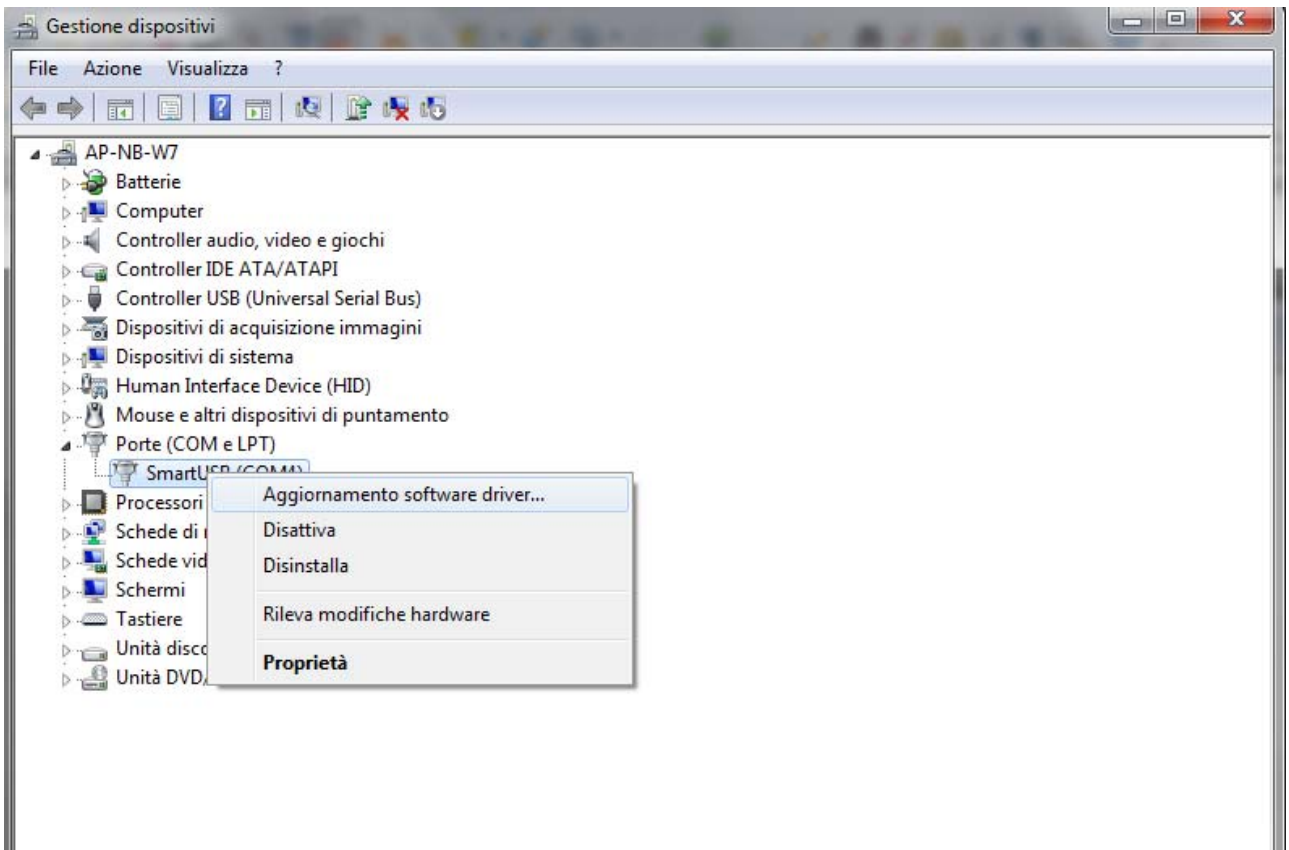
Gestione dispositivi

File Azione Visualizza ?

AP-NB-W7
Batterie
Computer
Controller audio, video e giochi
Controller IDE ATA/ATAPI
Controller USB (Universal Serial Bus)
Dispositivi di acquisizione immagini
Dispositivi di sistema
Human Interface Device (HID)
Mouse e altri dispositivi di puntamento
Porte (COM e LPT)
SmartUSB (COM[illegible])
Processori
Schede di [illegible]
Schede vid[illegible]
Schermi
Tastiere
Unità disco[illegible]
Unità DVD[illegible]

Aggiornamento software driver...
Disattiva
Disinstalla
Rileva modifiche hardware
Proprietà